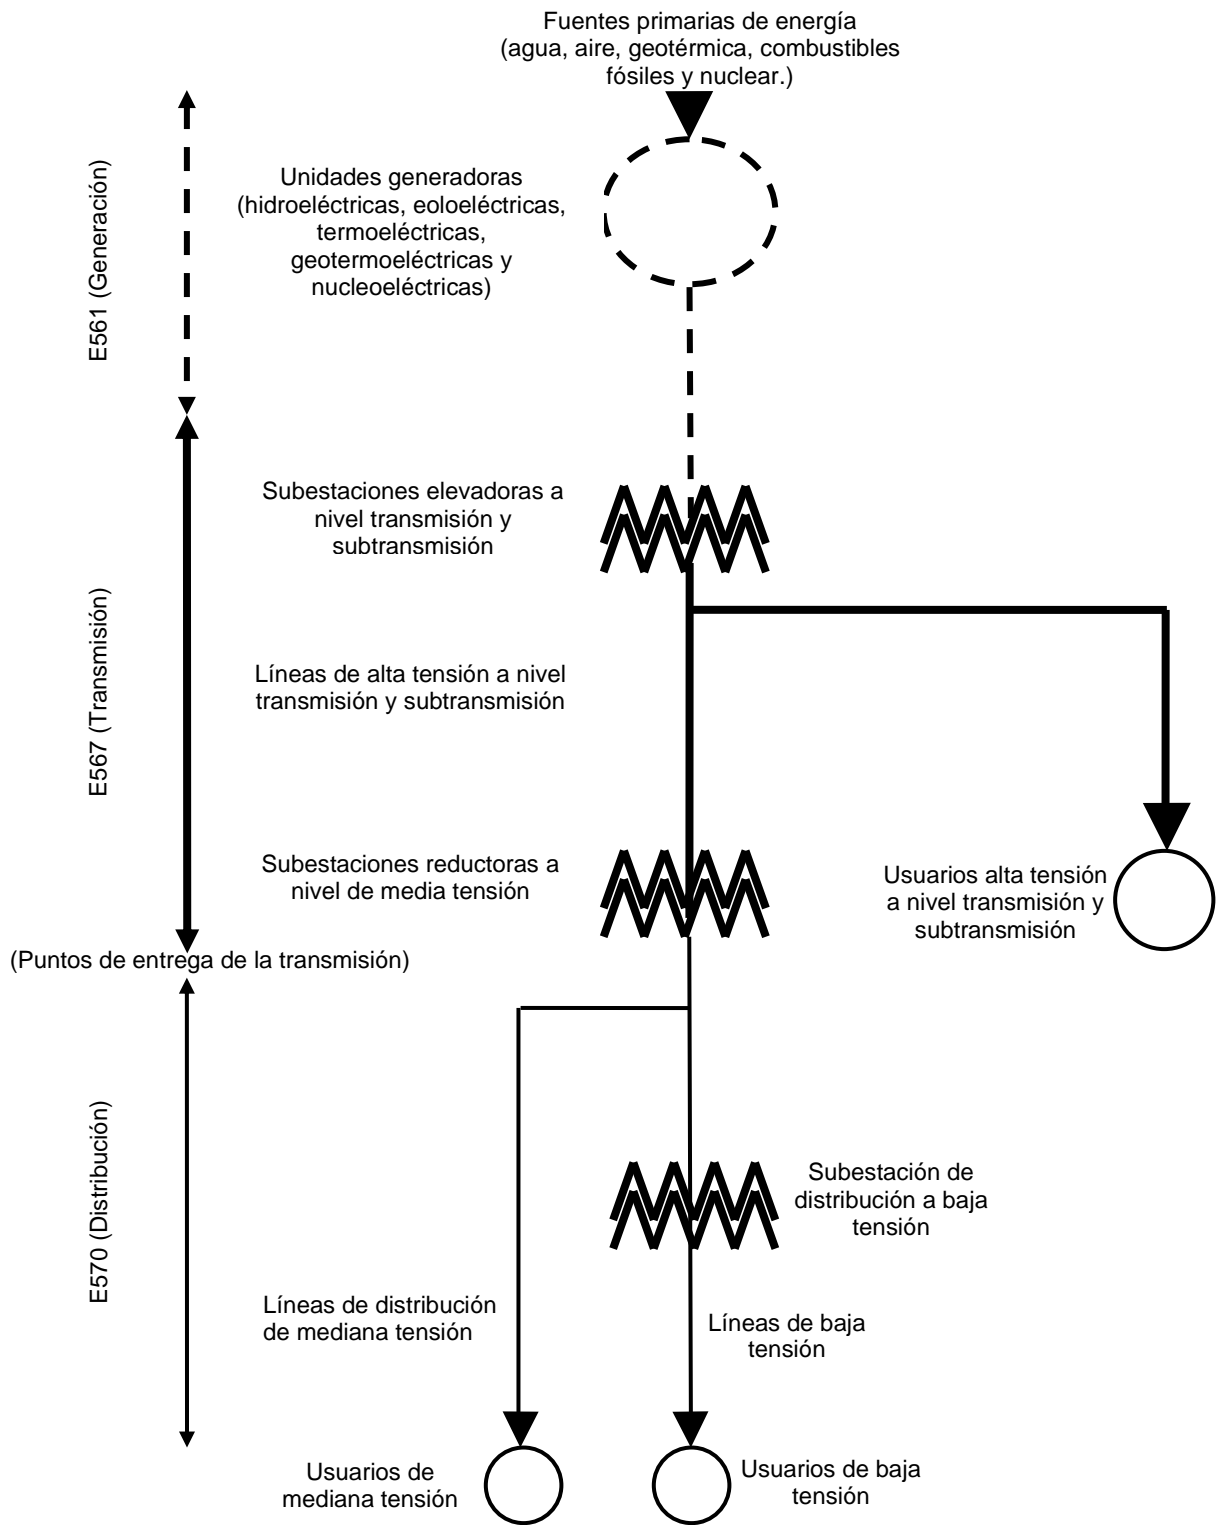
Fuentes primarias de energía
(agua, aire, geotérmica, combustibles fósiles y nuclear.)

E561 (Generación)

Unidades generadoras
(hidroeléctricas, eoloeléctricas, termoeléctricas, geotermoeléctricas y nucleoeléctricas)

E567 (Transmisión)

Subestaciones elevadoras a nivel transmisión y subtransmisión

Líneas de alta tensión a nivel transmisión y subtransmisión

Subestaciones reductoras a nivel de media tensión

Usuarios alta tensión a nivel transmisión y subtransmisión

(Puntos de entrega de la transmisión)

E570 (Distribución)

Subestación de distribución a baja tensión

Líneas de distribución de mediana tensión

Líneas de baja tensión

Usuarios de mediana tensión

Usuarios de baja tensión